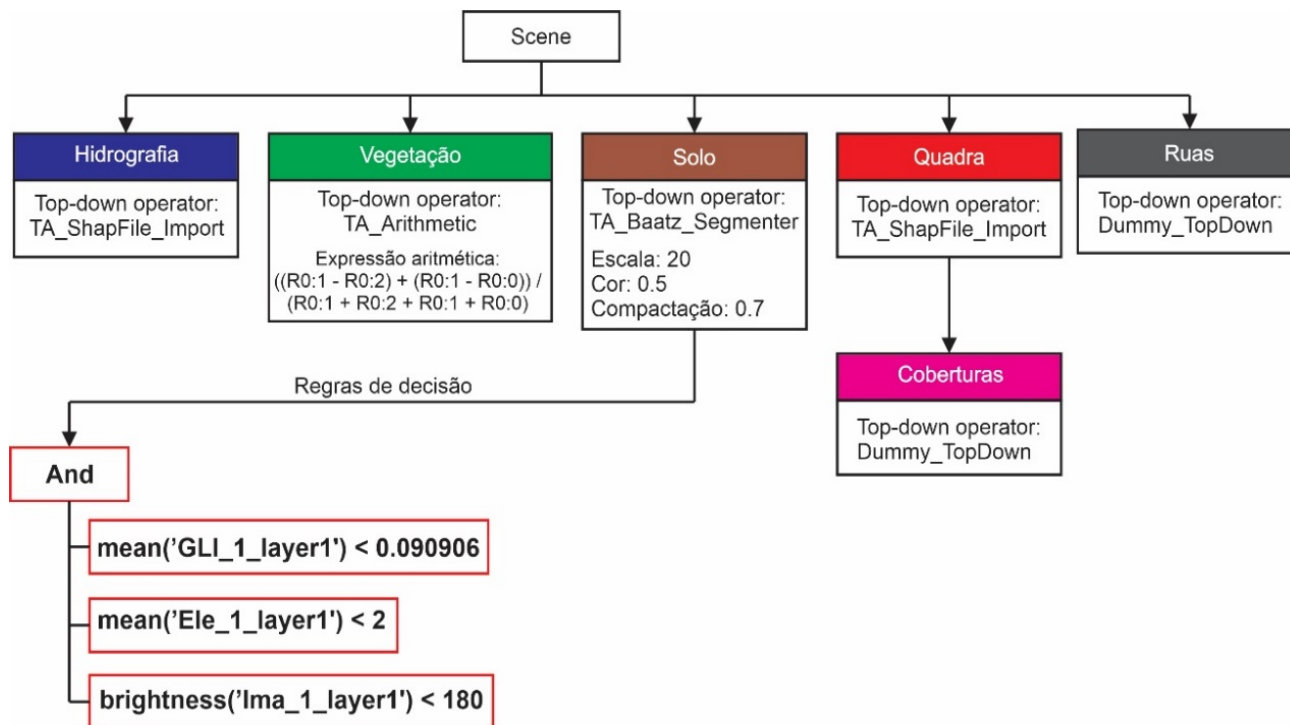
Scene

Hidrografia

Top-down operator: TA_ShapFile_Import

Vegetação

Top-down operator: TA_Arithmetic

Expressão aritmética: ((R0:1 - R0:2) + (R0:1 - R0:0)) / (R0:1 + R0:2 + R0:1 + R0:0)

Solo

Top-down operator: TA_Baatz_Segmenter

Escala: 20
Cor: 0.5
Compactação: 0.7

Quadra

Top-down operator: TA_ShapFile_Import

Ruas

Top-down operator: Dummy_TopDown

Coberturas

Top-down operator: Dummy_TopDown

Regras de decisão

And

mean('GLI_1_layer1') < 0.090906

mean('Ele_1_layer1') < 2

brightness('Ima_1_layer1') < 180